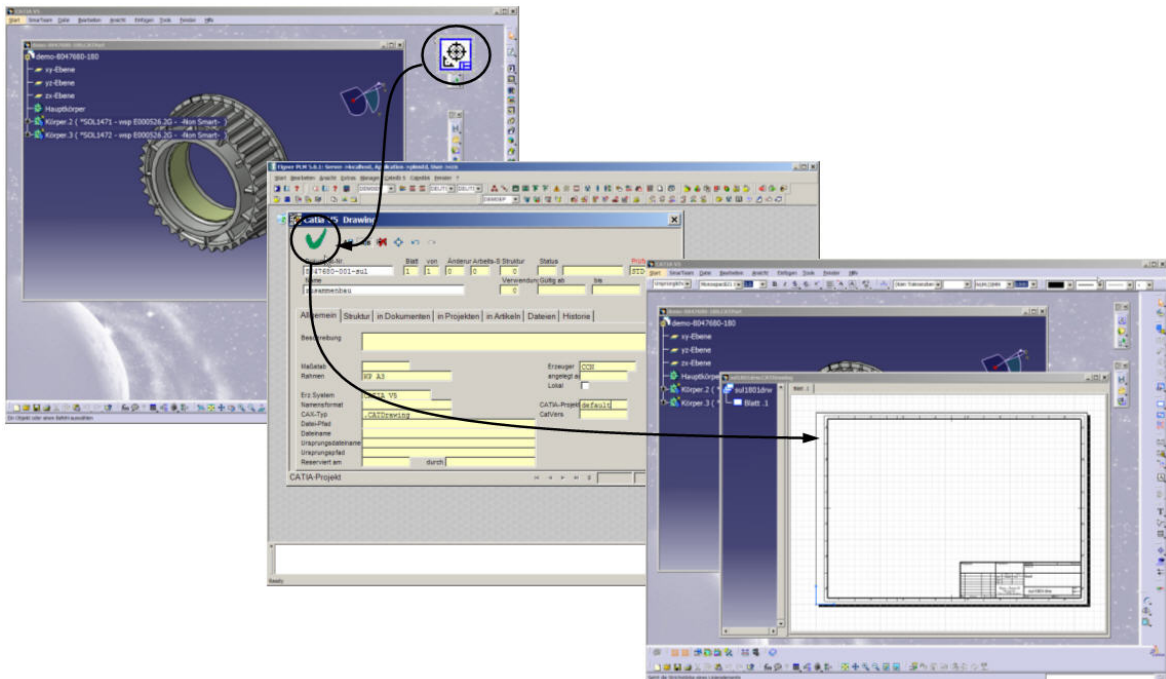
CATIA V5
Start SmarTeam Datei Bearbeiten Ansicht Einfügen Tools Fenster Hilfe
demo-8047680-180
xy-Ebene
yz-Ebene
zx-Ebene
Hauptkörper
Körper.2 ( *SOL1471 - wsp E000526 2G - -Non Smart-
Körper.3 ( *SOL1472 - wsp E000526 2G - -Non Smart-

CATIA V5 Drawing
Blatt von Änderung Arbeits-S Struktur Status
8047680-001-sul 1 1 0 0 0
Name Verwendung Gültig ab bis
Zusammenbau 0
Allgemein Struktur in Dokumenten in Projekten in Artikeln Dateien Historie
Beschreibung
Maßstab
Rahmen KF A3
Erzeuger CCN
angelegt am
Lokal
Erz.System CATIA V5
Namensformat
CAX-Typ .CATDrawing
CATIA-Projekt default
CatVers
Datei-Pfad
Dateiname
Ursprungsdateiname
Ursprungspfad
Reserviert am durch
CATIA-Projekt
Ready

CATIA V5
Start SmarTeam Datei Bearbeiten Ansicht Einfügen Tools Fenster Hilfe
demo-8047680-180
xy-Ebene
yz-Ebene
zx-Ebene
Hauptkörper
Körper.2 (
Körper.3 (
sul1801drw
Blatt.1
Blatt.1